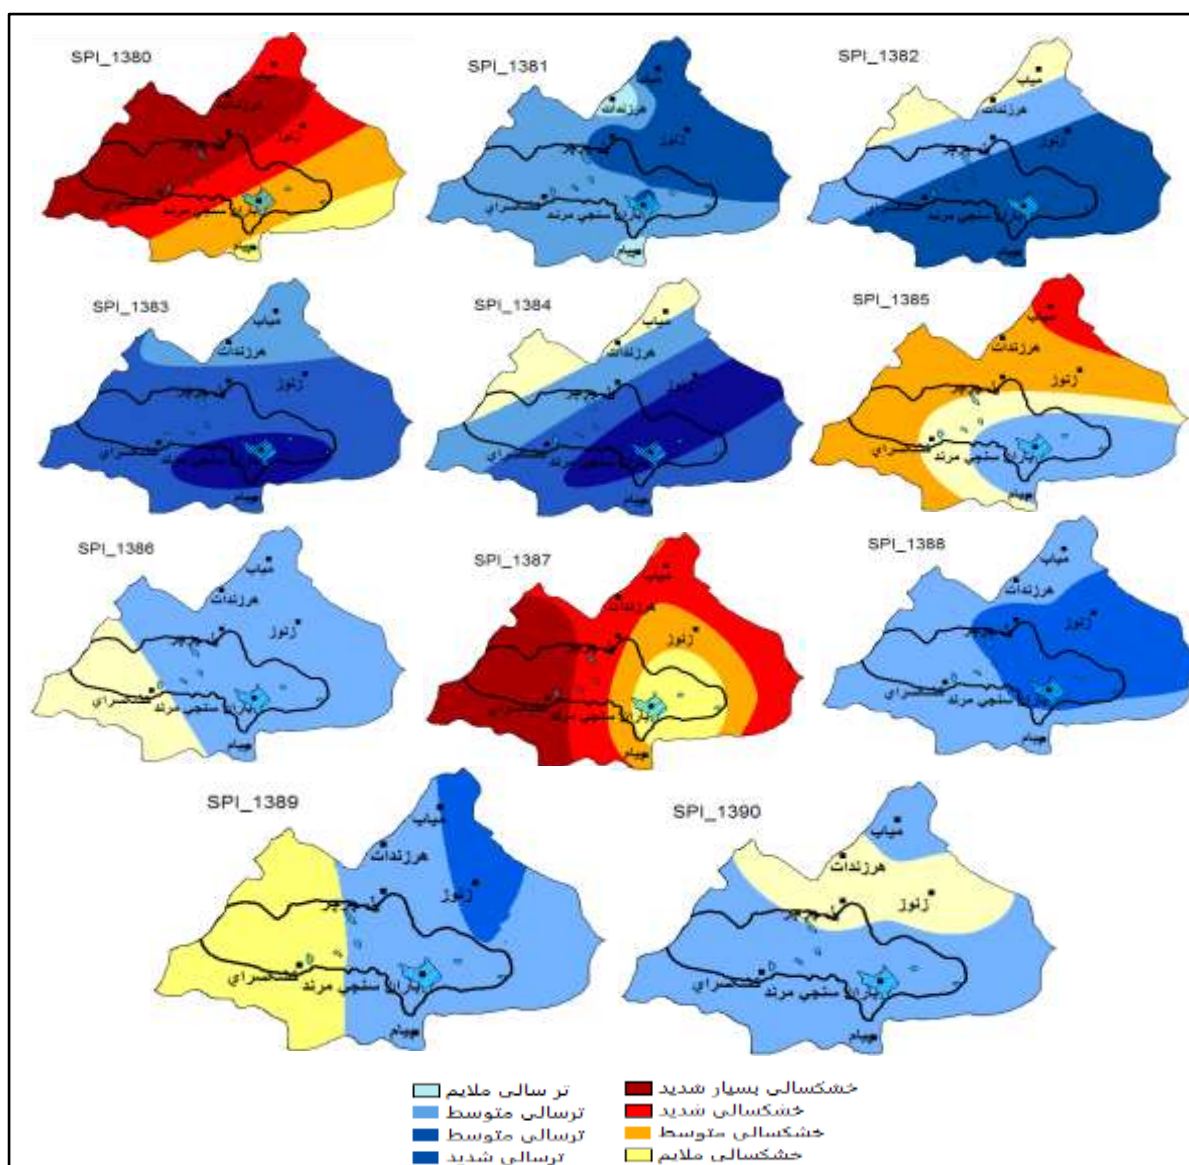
SPI_1380
میاب
هرزندات
زنوز
جلفا
کشکسرای
باران سنجی مرند
یام

SPI_1381
میاب
هرزندات
زنوز
جلفا
کشکسرای
باران سنجی مرند
یام

SPI_1382
میاب
هرزندات
زنوز
جلفا
کشکسرای
باران سنجی مرند
یام

SPI_1383
میاب
هرزندات
زنوز
جلفا
کشکسرای
باران سنجی مرند
یام

SPI_1384
میاب
هرزندات
زنوز
جلفا
کشکسرای
باران سنجی مرند
یام

SPI_1385
میاب
هرزندات
زنوز
جلفا
کشکسرای
باران سنجی مرند
یام

SPI_1386
میاب
هرزندات
زنوز
جلفا
کشکسرای
باران سنجی مرند
یام

SPI_1387
میاب
هرزندات
زنوز
جلفا
کشکسرای
باران سنجی مرند
یام

SPI_1388
میاب
هرزندات
زنوز
جلفا
کشکسرای
باران سنجی مرند
یام

SPI_1389
میاب
هرزندات
زنوز
جلفا
کشکسرای
باران سنجی مرند
یام

SPI_1390
میاب
هرزندات
زنوز
جلفا
کشکسرای
باران سنجی مرند
یام

تر سالی ملایم
ترسالی متوسط
ترسالی متوسط
ترسالی شدید
خشکسالی بسیار شدید
خشکسالی شدید
خشکسالی متوسط
خشکسالی ملایم